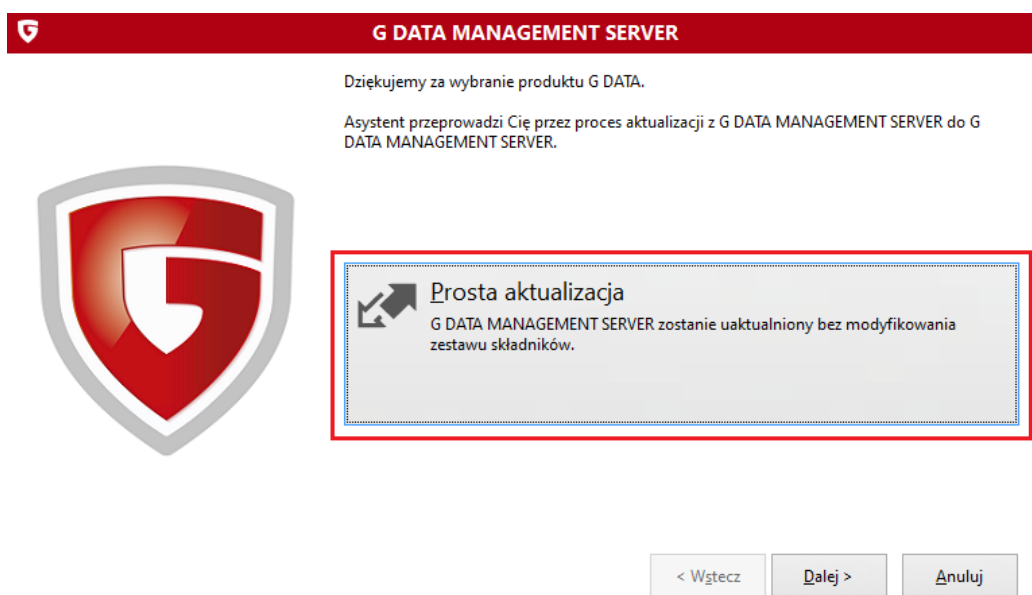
G DATA MANAGEMENT SERVER

Dziękujemy za wybranie produktu G DATA.

Asystent przeprowadzi Cię przez proces aktualizacji z G DATA MANAGEMENT SERVER do G DATA MANAGEMENT SERVER.

Prosta aktualizacja
G DATA MANAGEMENT SERVER zostanie uaktualniony bez modyfikowania zestawu składników.

< Wstecz
Dalej >
Anuluj